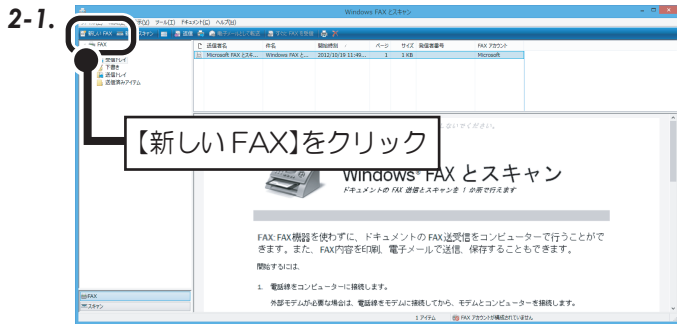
2-1.

Windows FAX とスキャン

ス(V) ツール(T) ドキュメント(D) ヘルプ(H)

新しい FAX　スキャン　返信　転送　電子メールとして転送　受信 FAX を保存

FAX
受信トレイ
下書き
送信トレイ
送信済みアイテム

| 送信者名 | 件名 | 開始時刻 | ページ | サイズ | 発信者番号 | FAX アカウント |
|---|---|---|---|---|---|---|
| Microsoft FAX とスキャ... | Windows FAX と... | 2012/10/19 11:59:4... | 1 | 1 KB | | Microsoft |

【新しい FAX】をクリック

Windows® FAX とスキャン

ドキュメントの FAX 送信とスキャンを 1 か所で行えます

FAX: FAX機器を使わずに、ドキュメントの FAX送受信をコンピューターで行うことができます。また、FAX内容を印刷、電子メールで送信、保存することもできます。

開始するには、

1. 電話線をコンピューターに接続します。

外部モデムが必要な場合は、電話線をモデムに接続してから、モデムとコンピューターを接続します。

FAX
スキャン

1 アイテム　FAX アカウントが構成されていません